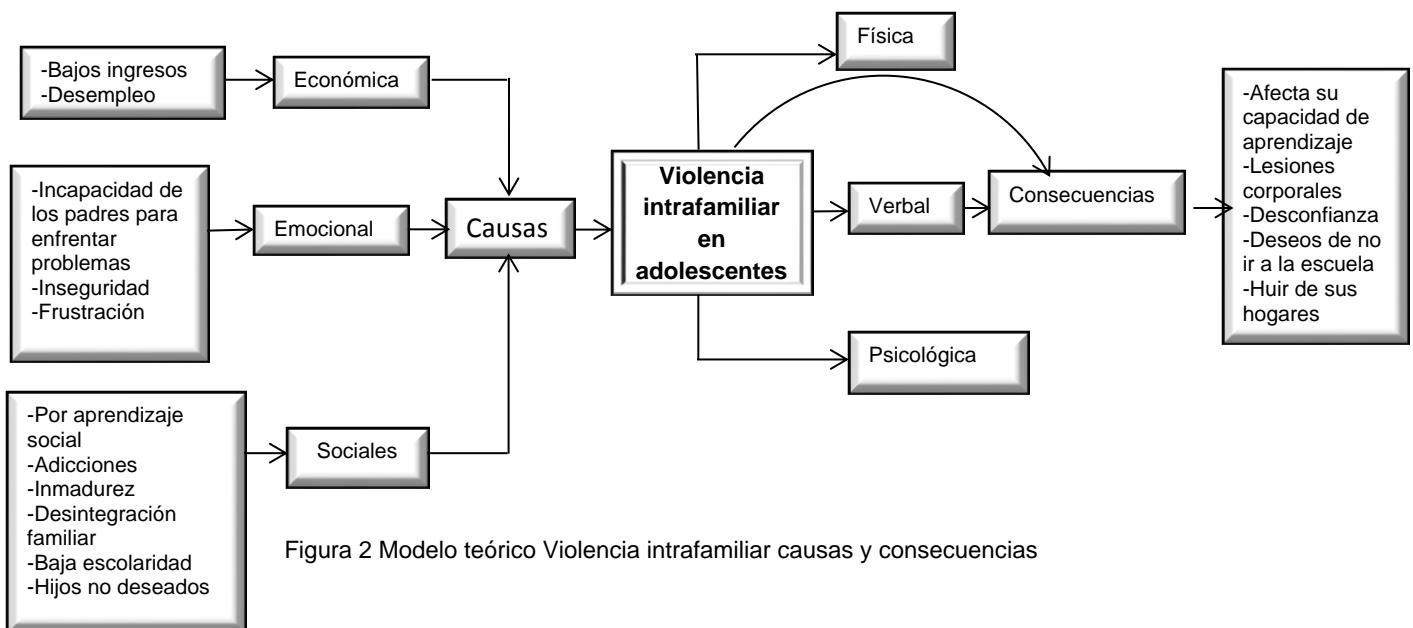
-Bajos ingresos
-Desempleo

Económica

-Incapacidad de los padres para enfrentar problemas
-Inseguridad
-Frustración

Emocional

Causas

-Por aprendizaje social
-Adicciones
-Inmadurez
-Desintegración familiar
-Baja escolaridad
-Hijos no deseados

Sociales

Violencia intrafamiliar en adolescentes

Física

Verbal

Psicológica

Consecuencias

-Afecta su capacidad de aprendizaje
-Lesiones corporales
-Desconfianza
-Deseos de no ir a la escuela
-Huir de sus hogares

Figura 2 Modelo teórico Violencia intrafamiliar causas y consecuencias